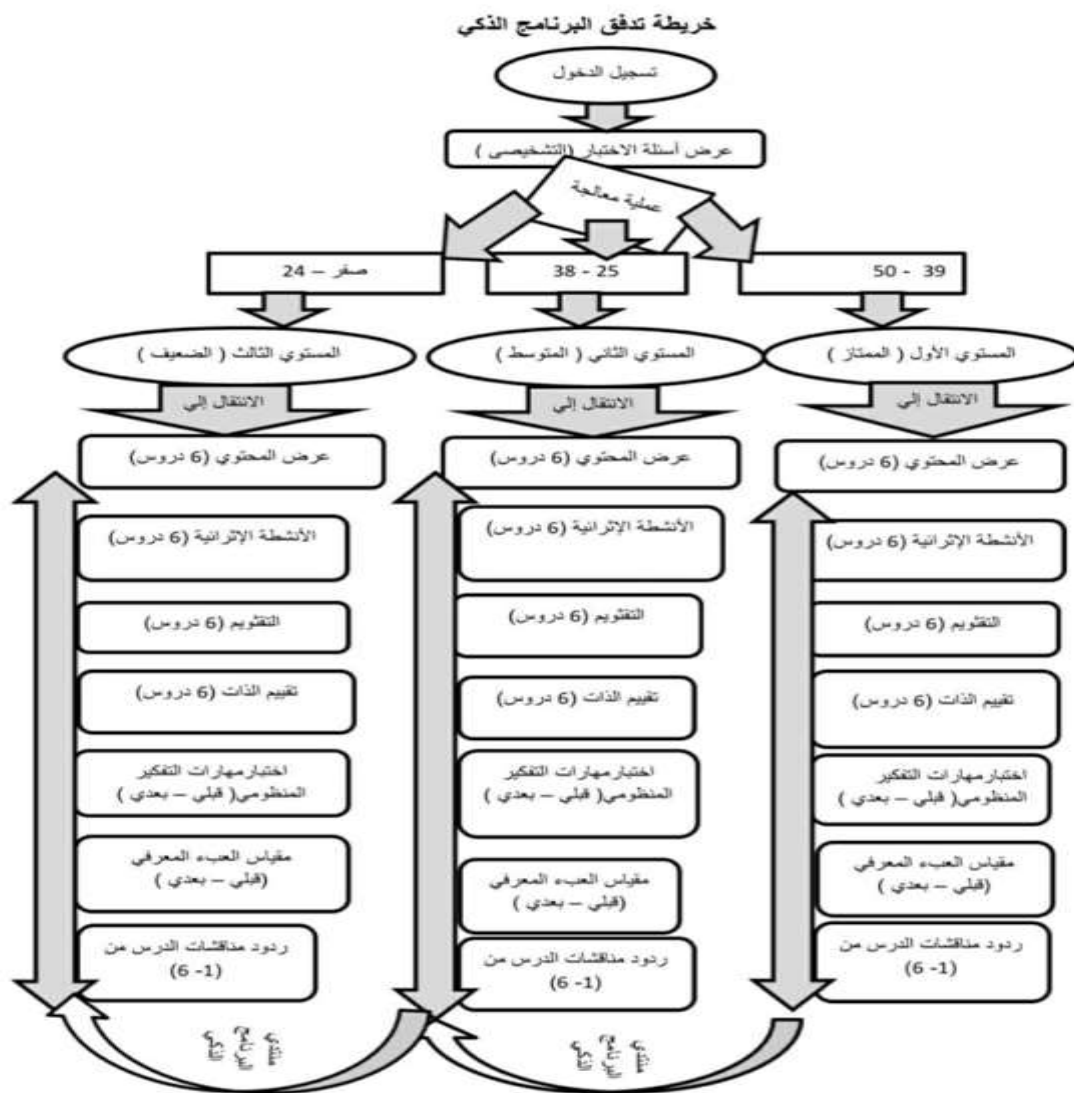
خريطة تدفق البرنامج الذكي

تسجيل الدخول

عرض أسئلة الاختبار (التشخيصي)

عملية معالجة

صفر – 24

25 - 38

39 - 50

المستوي الثالث ( الضعيف )

المستوي الثاني ( المتوسط )

المستوي الأول ( الممتاز )

الانتقال إلي

الانتقال إلي

الانتقال إلي

عرض المحتوي (6 دروس)

الأنشطة الإثرائية (6 دروس)

التقويم (6 دروس)

تقييم الذات (6 دروس)

اختبار مهارات التفكير المنظومي( قبلي – بعدي )

مقياس العبء المعرفي (قبلي – بعدي )

ردود مناقشات الدرس من (1- 6)

عرض المحتوي (6 دروس)

الأنشطة الإثرائية (6 دروس)

التقويم (6 دروس)

تقييم الذات (6 دروس)

اختبار مهارات التفكير المنظومي( قبلي – بعدي )

مقياس العبء المعرفي (قبلي – بعدي )

ردود مناقشات الدرس من (1- 6)

عرض المحتوي (6 دروس)

الأنشطة الإثرائية (6 دروس)

التقويم (6 دروس)

تقييم الذات (6 دروس)

اختبار مهارات التفكير المنظومي( قبلي – بعدي )

مقياس العبء المعرفي (قبلي – بعدي )

ردود مناقشات الدرس من (1- 6)

منتدى البرنامج الذكي

منتدى البرنامج الذكي